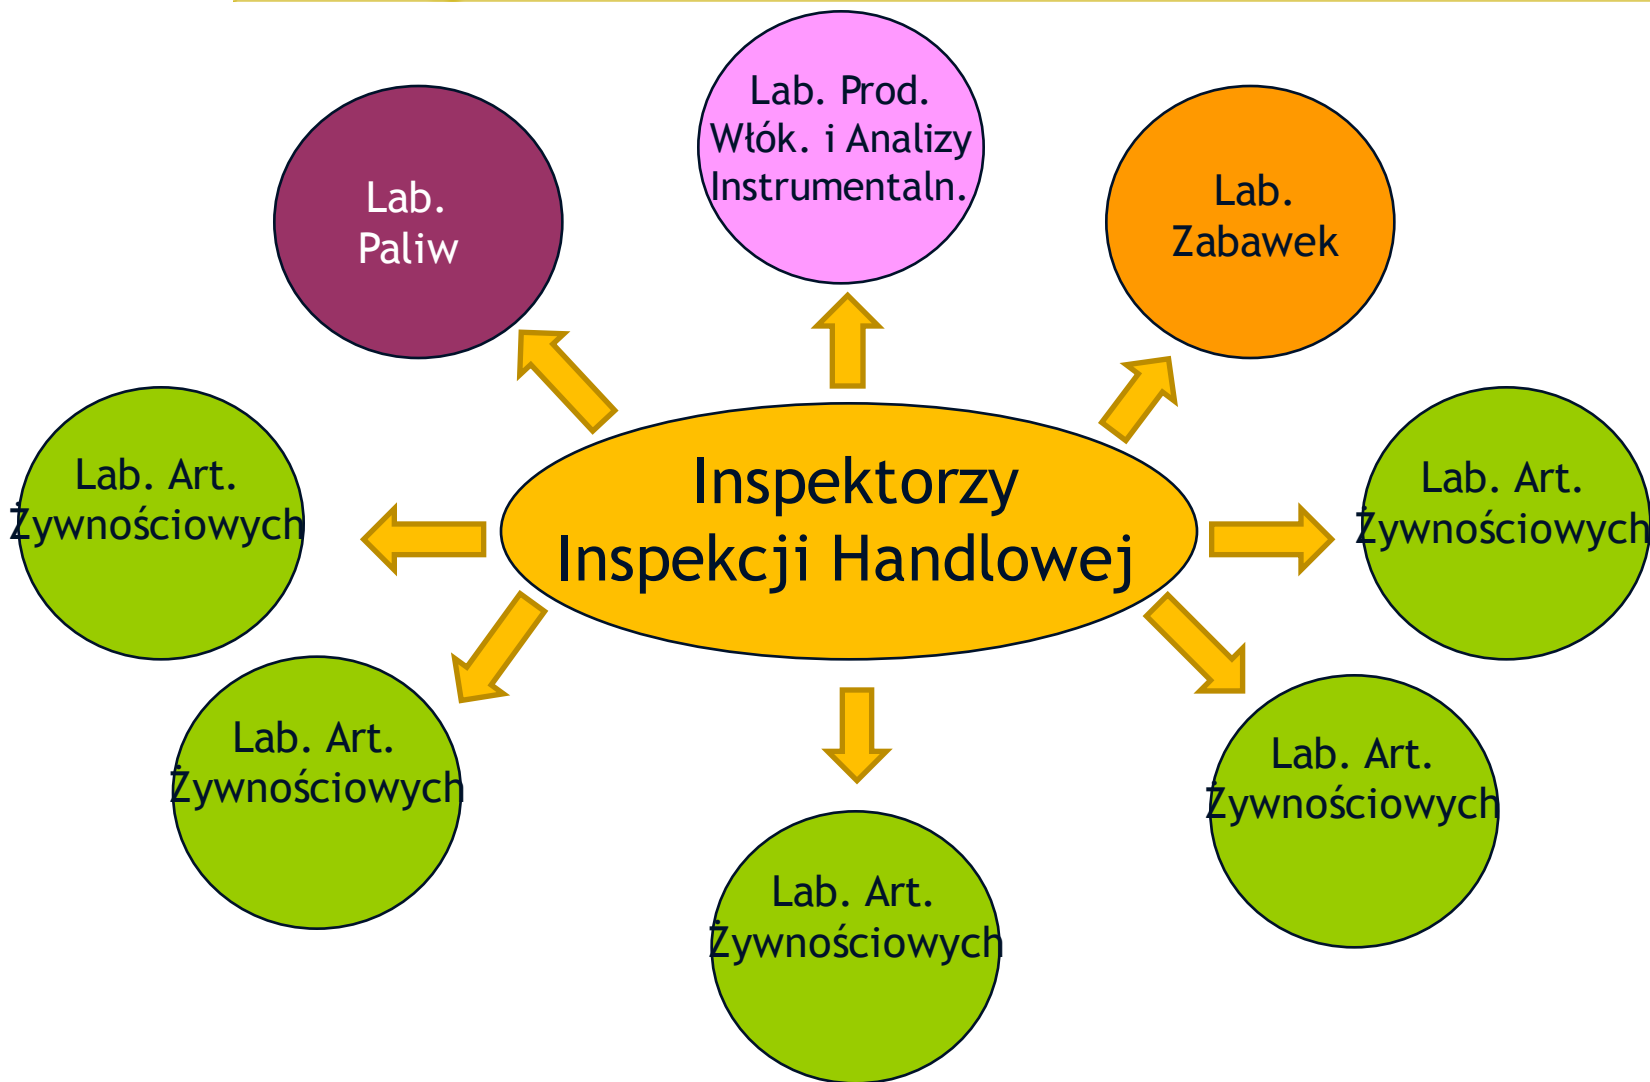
Lab. Prod. Włók. i Analizy Instrumentaln.

Lab. Paliw

Lab. Zabawek

Lab. Art. Żywnościowych

Inspektorzy Inspekcji Handlowej

Lab. Art. Żywnościowych

Lab. Art. Żywnościowych

Lab. Art. Żywnościowych

Lab. Art. Żywnościowych